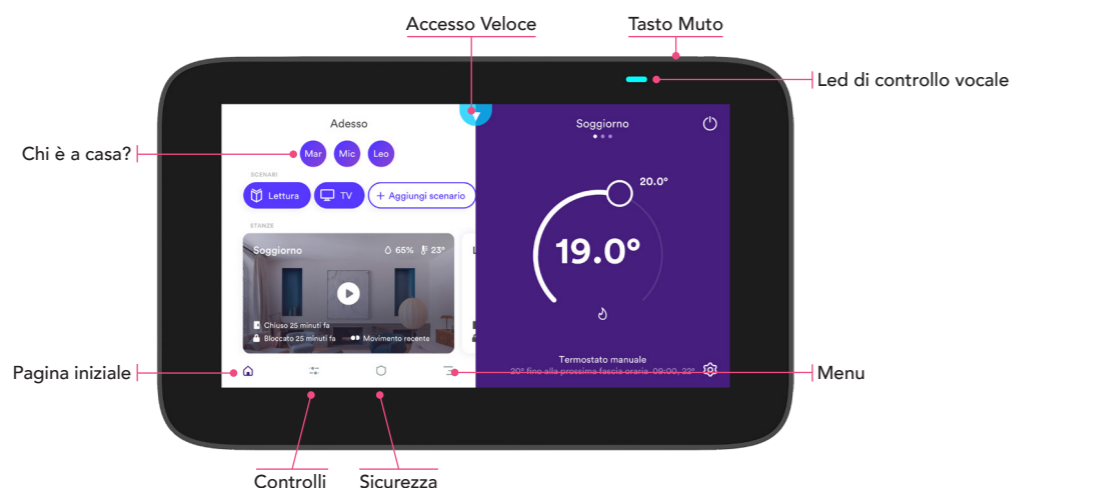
Accesso Veloce

Tasto Muto

Led di controllo vocale

Chi è a casa?

Pagina iniziale

Menu

Controlli

Sicurezza

Adesso

Mar Mic Leo

SCENARI

Lettura TV + Aggiungi scenario

STANZE

Soggiorno 65% 23°

Chiuso 25 minuti fa

Bloccato 25 minuti fa Movimento recente

Soggiorno

20.0°

19.0°

Termostato manuale

20° fino alla prossima fascia oraria 09:00, 22°